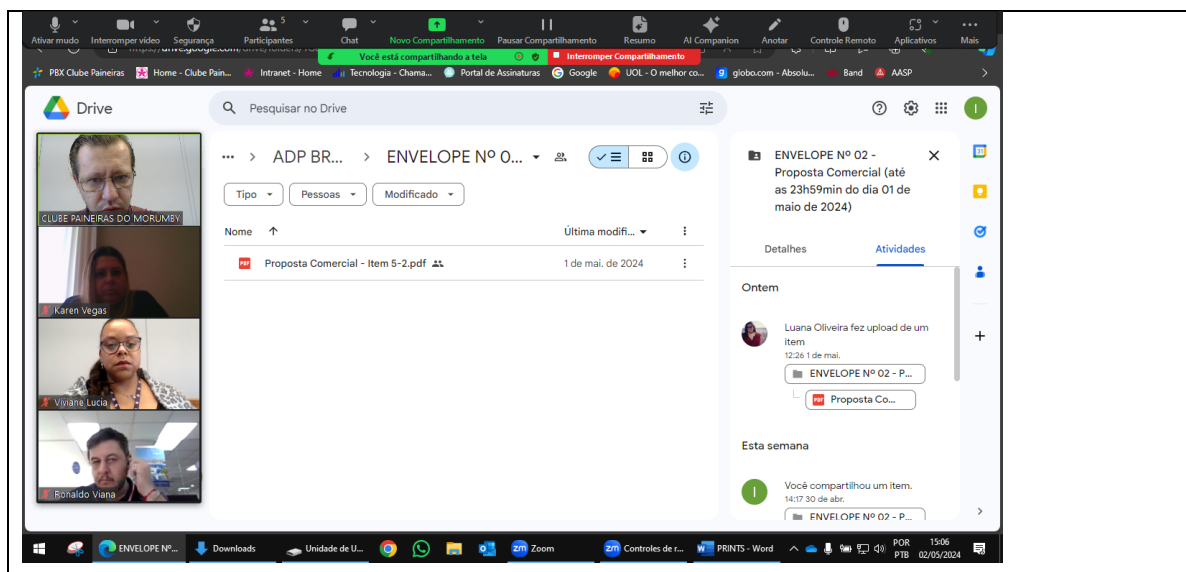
Ativar mudo Interromper vídeo Segurança Participantes 5 Chat Novo Compartilhamento Pausar Compartilhamento Resumo AI Companion Anotar Controle Remoto Aplicativos Mais

Você está compartilhando a tela Interromper Compartilhamento

PBX Clube Paineiras Home - Clube Pain... Intranet - Home Tecnologia - Chama... Portal de Assinaturas Google UOL - O melhor co... globo.com - Absolu... Band AASP

Drive

Pesquisar no Drive

CLUBE PAINEIRAS DO MORUMBY

Karen Vegas

Viviane Lucia

Ronaldo Viana

ADP BR... > ENVELOPE Nº 0...

Tipo Pessoas Modificado

Nome Última modifi...

Proposta Comercial - Item 5-2.pdf 1 de mai. de 2024

ENVELOPE Nº 02 - Proposta Comercial (até as 23h59min do dia 01 de maio de 2024)

Detalhes Atividades

Ontem

Luana Oliveira fez upload de um item
12:26 1 de mai.

ENVELOPE Nº 02 - P...

Proposta Co...

Esta semana

Você compartilhou um item.
14:17 30 de abr.

ENVELOPE Nº 02 - P...

ENVELOPE Nº... Downloads Unidade de U... Zoom Controles de r... PRINTS - Word POR PTB 15:06 02/05/2024